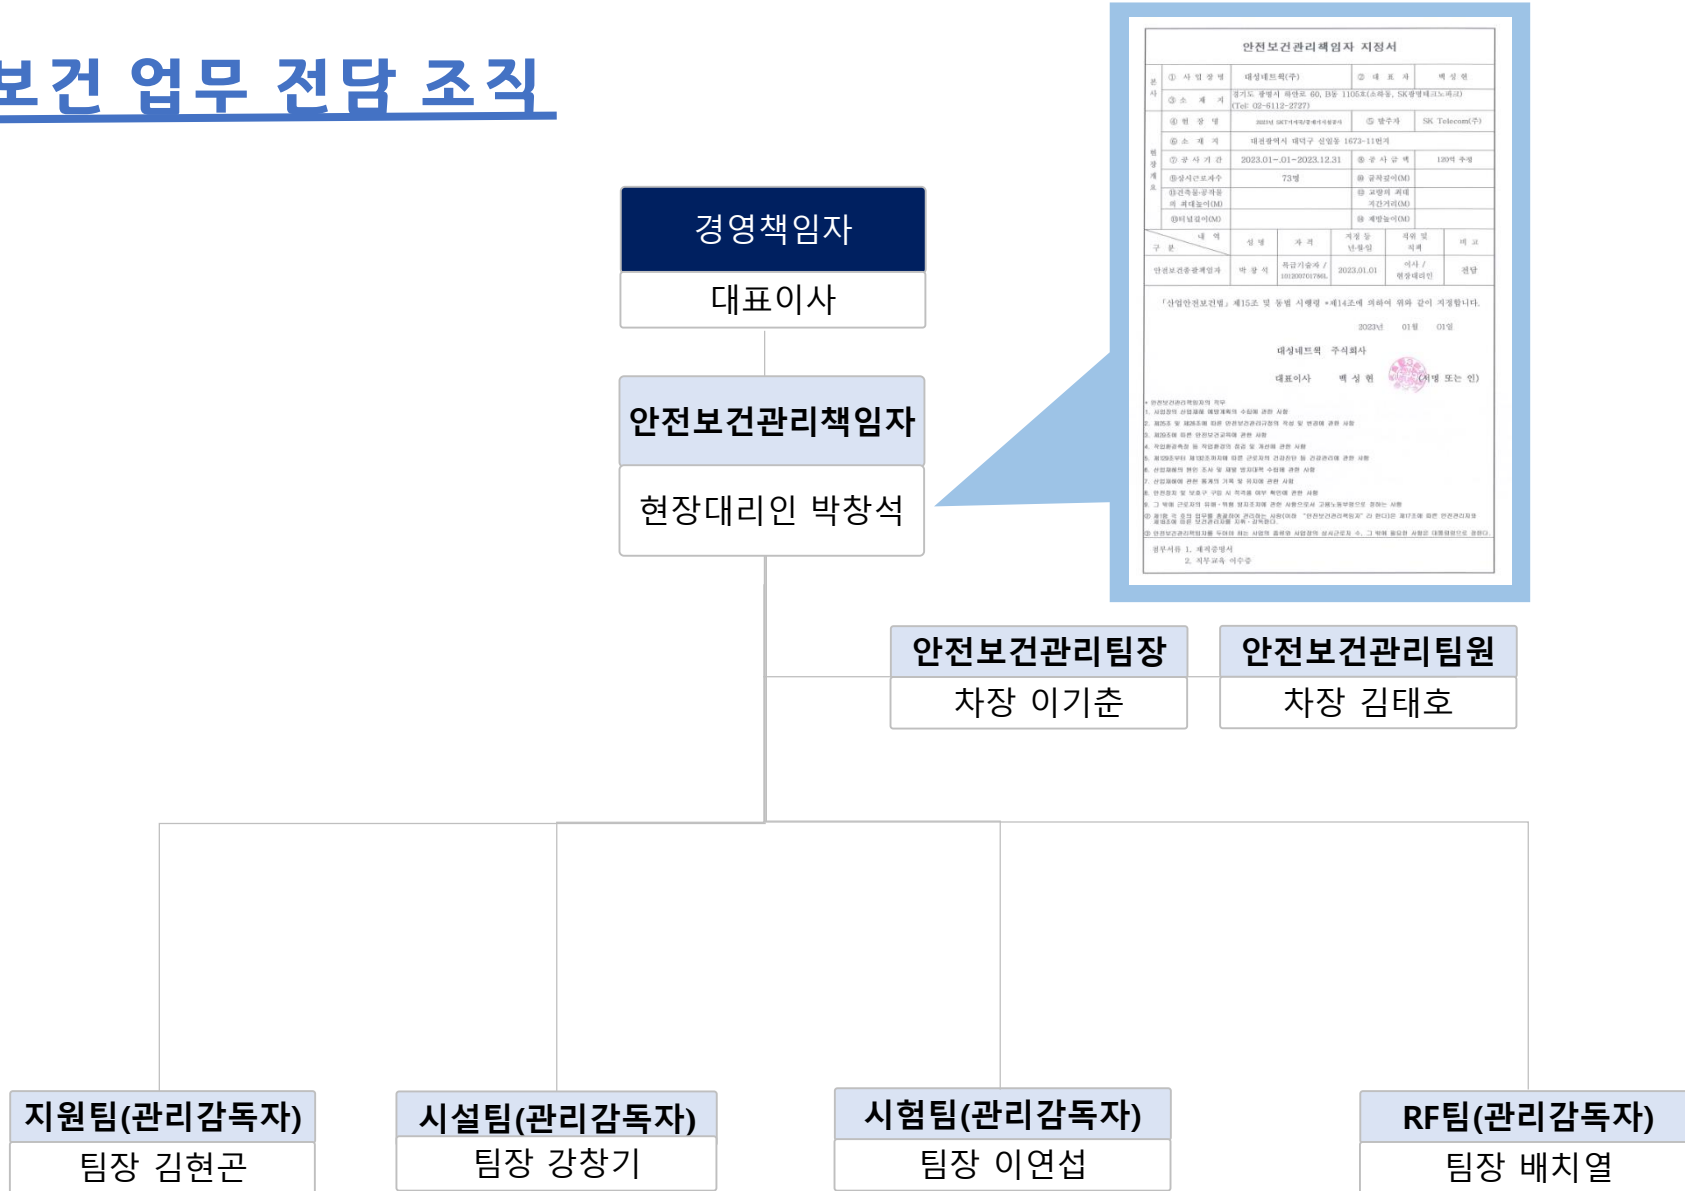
보건 업무 전담 조직

경영책임자
대표이사

안전보건관리책임자
현장대리인 박창석

안전보건관리책임자 지정서

| 본사 | ① 사업장명 | 대성네트웍(주) | ② 대표자 | 백성현 |
|---|---|---|---|---|
| | ③ 소재지 | 경기도 광명시 하안로 60, B동 1105호(소하동, SK광명테크노파크) (Tel: 02-6112-2727) | | |
| 현장개요 | ④ 현장명 | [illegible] | ⑤ 발주자 | SK Telecom(주) |
| | ⑥ 소재지 | 대전광역시 대덕구 신일동 1673-11번지 | | |
| | ⑦ 공사기간 | 2023.01.~01~2023.12.31 | ⑧ 공사금액 | 120억 수준 |
| | ⑨상시근로자수 | 73명 | ⑩ 굴착깊이(M) | |
| | ⑪건축물·공작물의 최대높이(M) | | ⑫ 교량의 최대 지간거리(M) | |
| | ⑬터널길이(M) | | ⑭ 제방높이(M) | |

| 구분 \ 내역 | 성명 | 자격 | 지정 등 년월일 | 직위 및 직책 | 비고 |
|---|---|---|---|---|---|
| 안전보건총괄책임자 | 박창석 | 특급기술자 / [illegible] | 2023.01.01 | 이사 / 현장대리인 | 전담 |

「산업안전보건법」 제15조 및 동법 시행령 제14조에 의하여 위와 같이 지정합니다.

2023년 01월 01일

대성네트웍 주식회사

대표이사 백성현 (서명 또는 인)

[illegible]

첨부서류 1. 재직증명서
2. 직무교육 이수증

안전보건관리팀장
차장 이기춘

안전보건관리팀원
차장 김태호

지원팀(관리감독자)
팀장 김현곤

시설팀(관리감독자)
팀장 강창기

시험팀(관리감독자)
팀장 이연섭

RF팀(관리감독자)
팀장 배치열